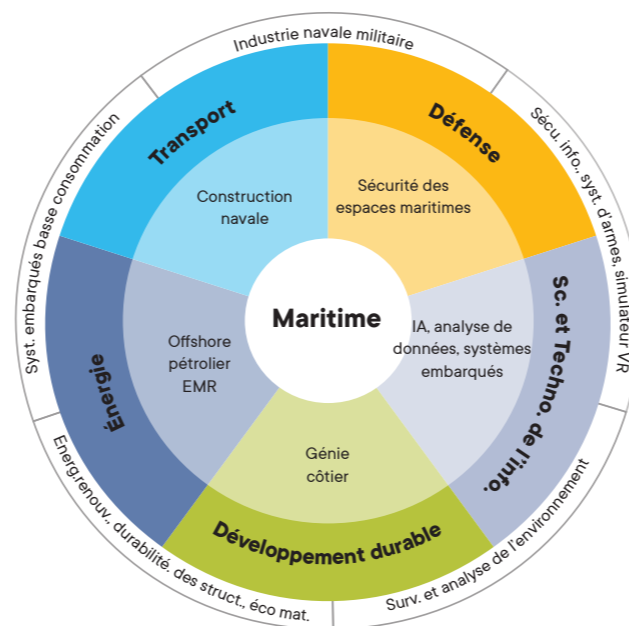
Maritime

Transport

Construction navale

Industrie navale militaire

Défense

Sécurité des espaces maritimes

Sécu. info., syst. d'armes, simulateur VR

Sc. et Techno. de l'info.

IA, analyse de données, systèmes embarqués

Surv. et analyse de l'environnement

Développement durable

Génie côtier

Energ.renouv., durabilité des struct., éco mat.

Énergie

Offshore pétrolier EMR

Syst. embarqués basse consommation